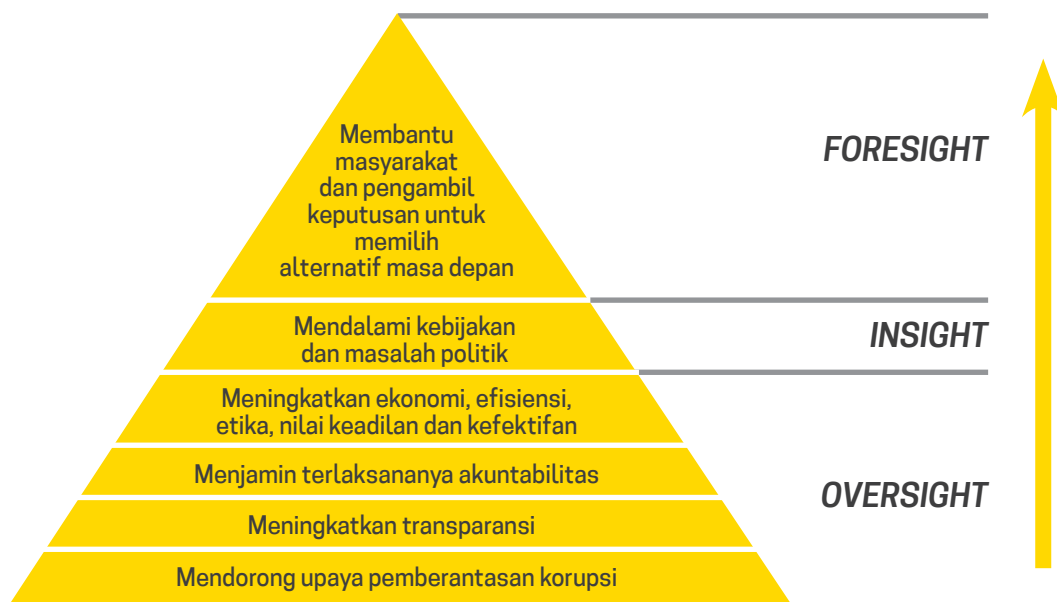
Membantu masyarakat dan pengambil keputusan untuk memilih alternatif masa depan

FORESIGHT

Mendalami kebijakan dan masalah politik

INSIGHT

Meningkatkan ekonomi, efisiensi, etika, nilai keadilan dan kefektifan

Menjamin terlaksananya akuntabilitas

OVERSIGHT

Meningkatkan transparansi

Mendorong upaya pemberantasan korupsi